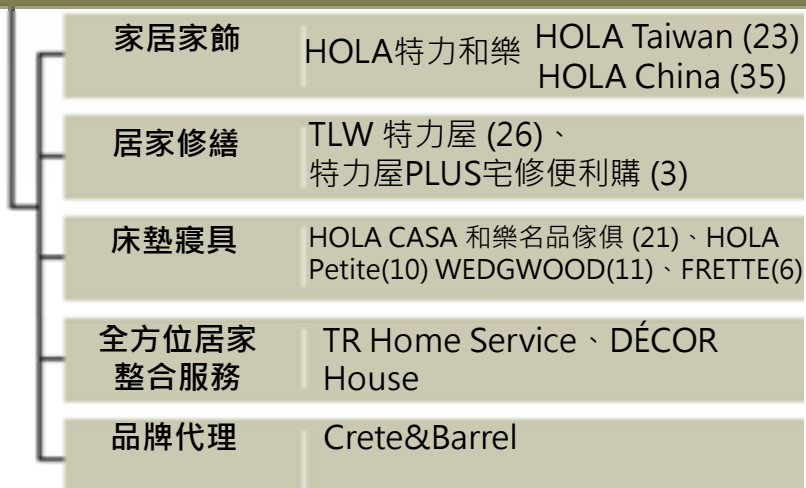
家居家飾
HOLA特力和樂 HOLA Taiwan (23)
HOLA China (35)

居家修繕
TLW 特力屋 (26)、
特力屋PLUS宅修便利購 (3)

床墊寢具
HOLA CASA 和樂名品傢俱 (21)、HOLA Petite(10) WEDGWOOD(11)、FRETTE(6)

全方位居家整合服務
TR Home Service、DÉCOR House

品牌代理
Crete&Barrel